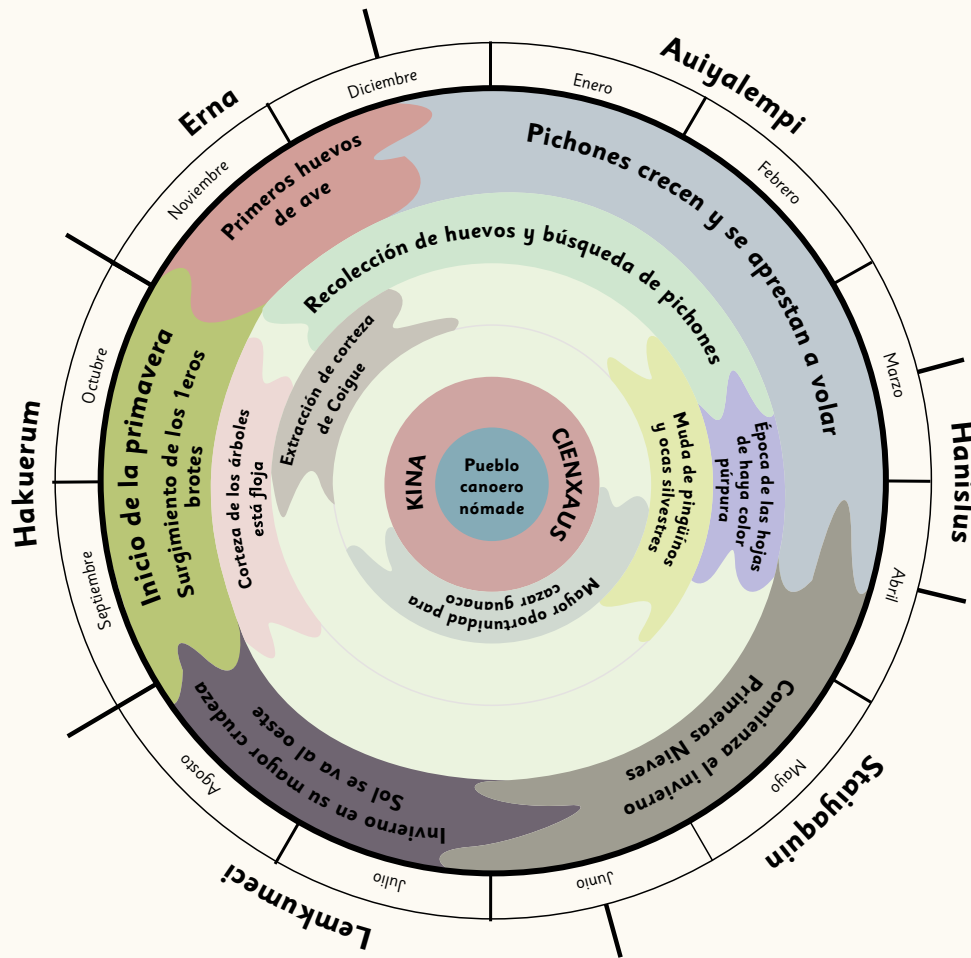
Erna

Auiyalempi

Hanisius

Staiyaquin

Lemkumeci

Hakuerum

Diciembre

Enero

Febrero

Marzo

Abril

Mayo

Junio

Julio

Agosto

Septiembre

Octubre

Noviembre

Primeros huevos de ave

Pichones crecen y se aprestan a volar

Recolección de huevos y búsqueda de pichones

Época de las hojas de haya color púrpura

Muda de pingüinos y ocas silvestres

Comienza el invierno Primeras Nieves

Invierno en su mayor crudeza Sol se va al oeste

Inicio de la primavera Surgimiento de los 1eros brotes

Corteza de los árboles está floja

Extracción de corteza de Coigue

Mayor oportunidad para cazar guanaco

KINA

CIENXAUS

Pueblo canoero nómade